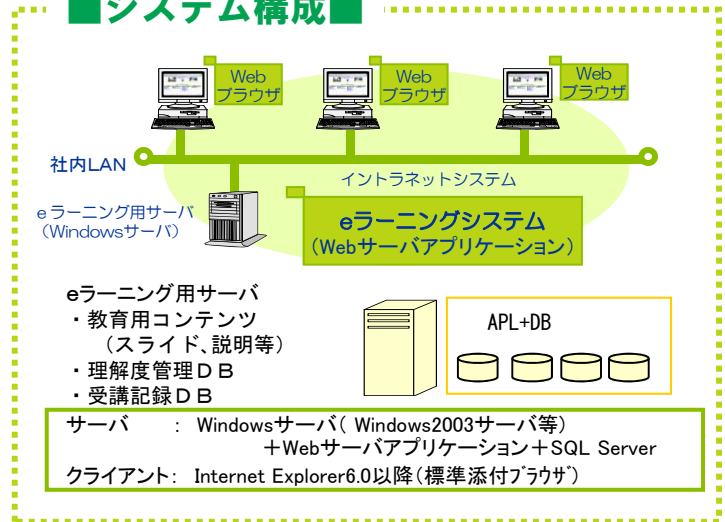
■システム構成■

Web ブラウザ

Web ブラウザ

Web ブラウザ

社内LAN

イントラネットシステム

e ラーニング用サーバ （Windowsサーバ）

eラーニングシステム （Webサーバアプリケーション）

eラーニング用サーバ
・教育用コンテンツ （スライド、説明等）
・理解度管理ＤＢ
・受講記録ＤＢ

APL+DB

サーバ　　: Windowsサーバ（ Windows2003サーバ等） ＋Webサーバアプリケーション＋SQL Server
クライアント: Internet Explorer6.0以降（標準添付ﾌﾞﾗｳｻﾞ）